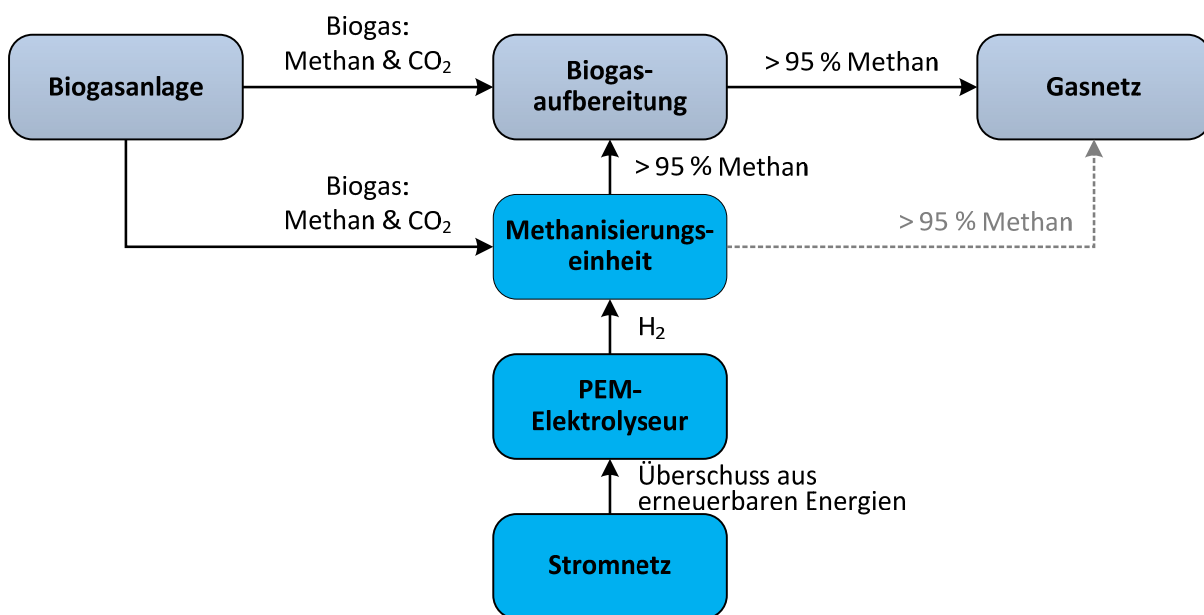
Biogasanlage

Biogas:
Methan & $CO_2$

Biogasaufbereitung

> 95 % Methan

Gasnetz

Biogas:
Methan & $CO_2$

> 95 % Methan

Methanisierungseinheit

> 95 % Methan

$H_2$

PEM-Elektrolyseur

Überschuss aus erneuerbaren Energien

Stromnetz